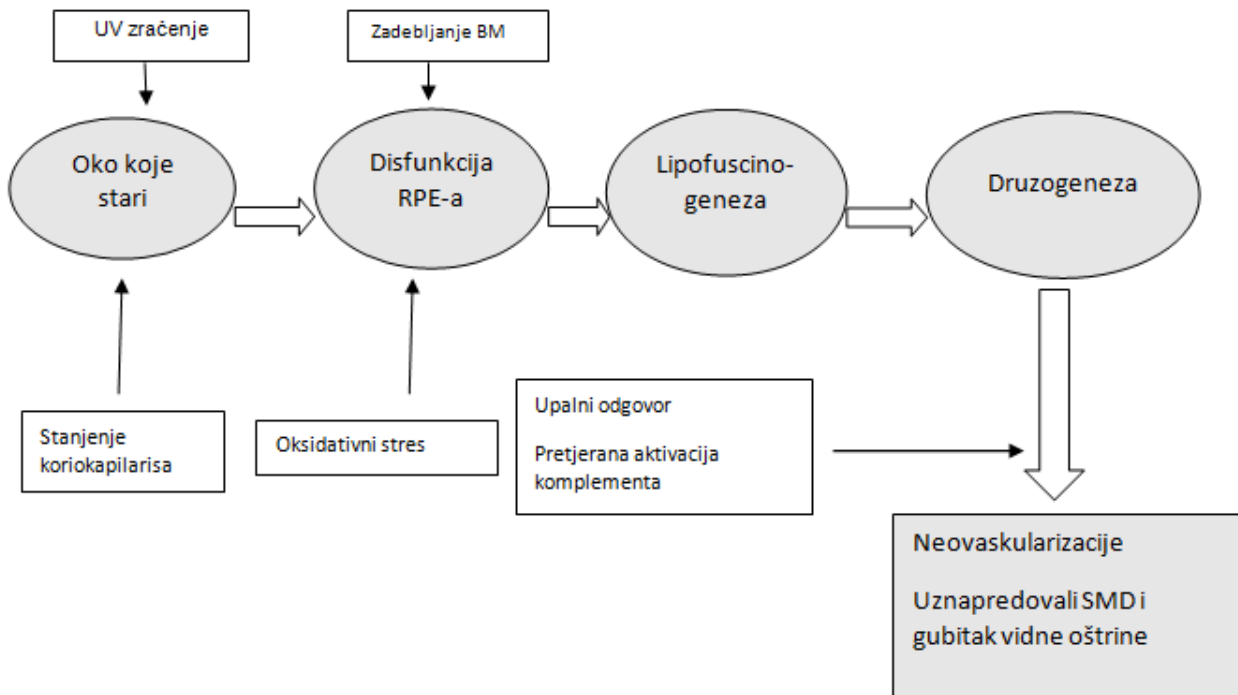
UV zračenje

Zadebljanje BM

Oko koje stari

Disfunkcija RPE-a

Lipofuscinogeneza

Druzogeneza

Stanjenje koriokapilarisa

Oksidativni stres

Upalni odgovor

Pretjerana aktivacija komplementa

Neovaskularizacije

Uznapredovali SMD i gubitak vidne oštrine